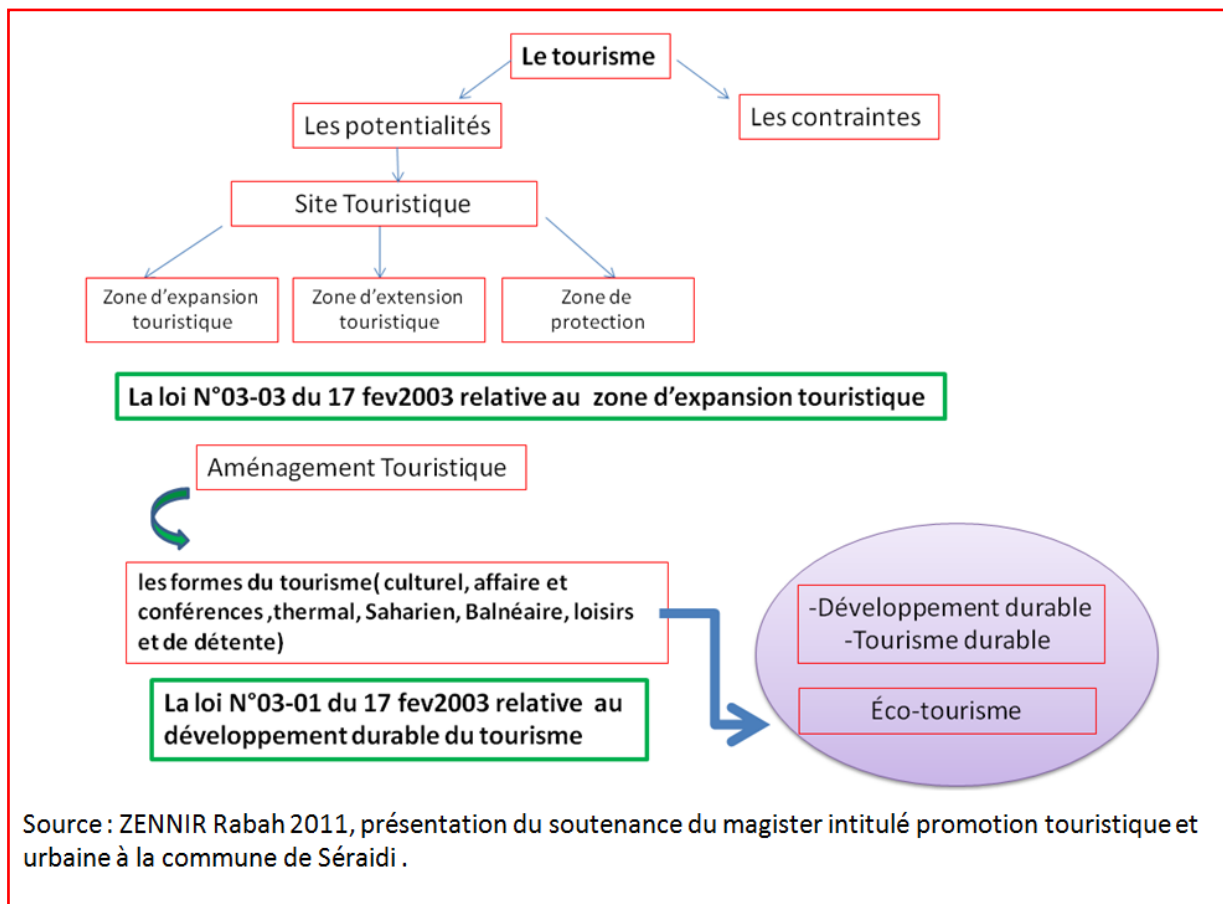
Le tourisme

Les potentialités

Les contraintes

Site Touristique

Zone d'expansion touristique

Zone d'extension touristique

Zone de protection

La loi N°03-03 du 17 fev2003 relative au zone d'expansion touristique

Aménagement Touristique

les formes du tourisme( culturel, affaire et conférences ,thermal, Saharien, Balnéaire, loisirs et de détente)

La loi N°03-01 du 17 fev2003 relative au développement durable du tourisme

-Développement durable
-Tourisme durable

Éco-tourisme

Source : ZENNIR Rabah 2011, présentation du soutenance du magister intitulé promotion touristique et urbaine à la commune de Séraidi .